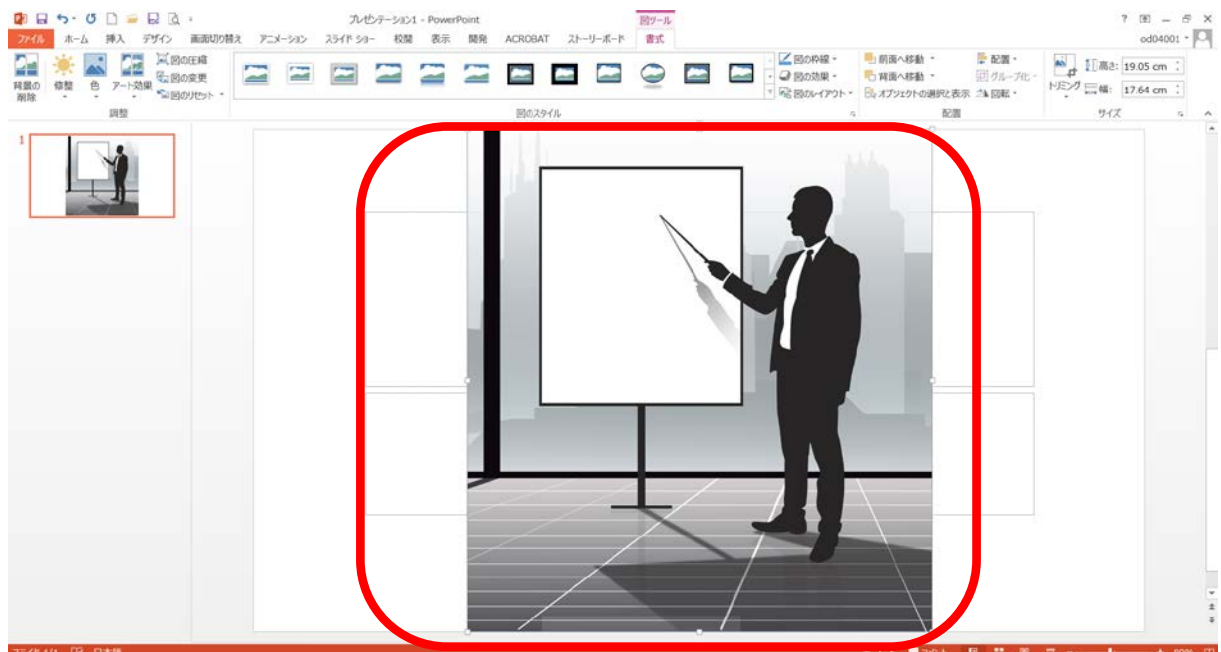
プレゼンテーション1 - PowerPoint

図ツール

? 囨 – 🗗 ✕

ファイル ホーム 挿入 デザイン 画面切り替え アニメーション スライド ショー 校閲 表示 開発 ACROBAT ストーリーボード 書式

od04001

背景の削除 修整 色 アート効果 図の圧縮 図の変更 図のリセット

調整

図のスタイル

図の枠線 図の効果 図のレイアウト

前面へ移動 背面へ移動 オブジェクトの選択と表示 配置 グループ化 回転

配置

トリミング 高さ: 19.05 cm 幅: 17.64 cm

サイズ

1